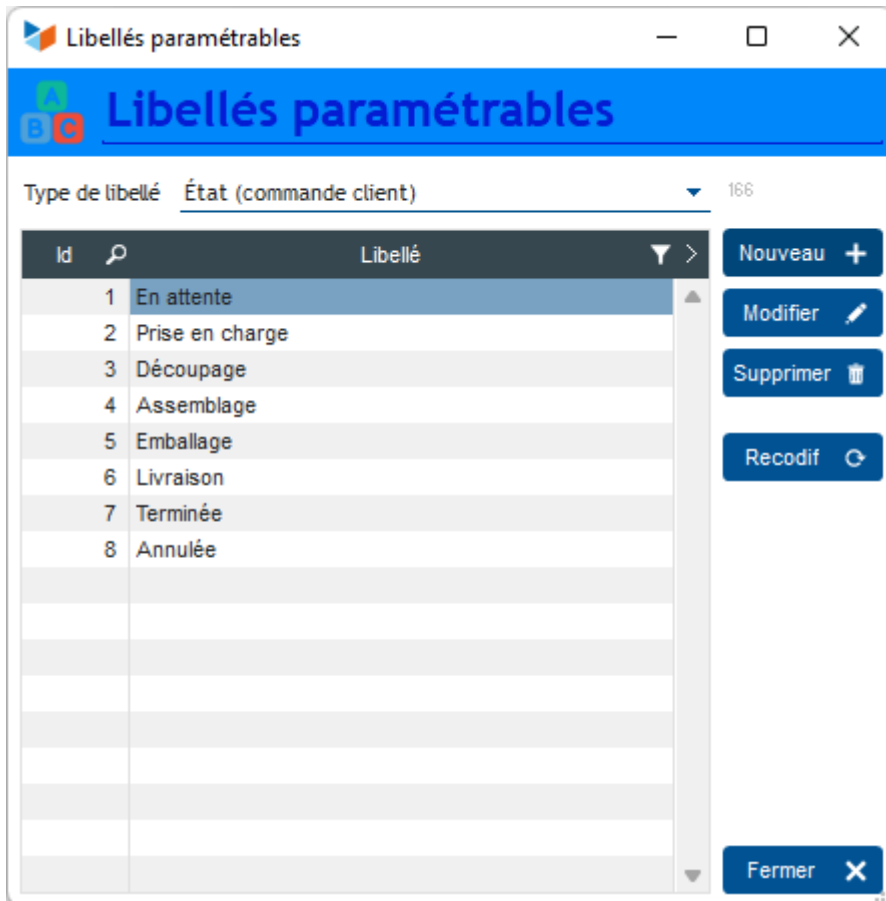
Libellés paramétrables

A
B C

Libellés paramétrables

Type de libellé État (commande client) 166

| Id | | Libellé |
|---|---|---|
| 1 | En attente | |
| 2 | Prise en charge | |
| 3 | Découpage | |
| 4 | Assemblage | |
| 5 | Emballage | |
| 6 | Livraison | |
| 7 | Terminée | |
| 8 | Annulée | |

Nouveau
Modifier
Supprimer
Recodif
Fermer